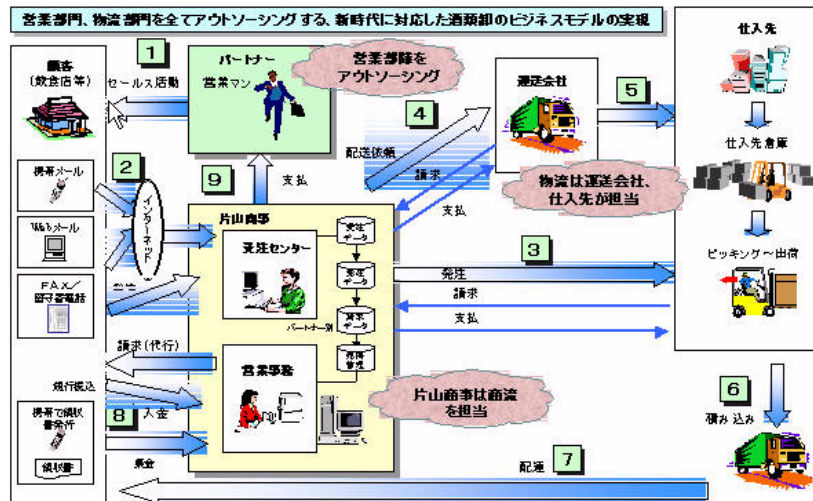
営業部門、物流部門を全てアウトソーシングする、新時代に対応した酒類卸のビジネスモデルの実現

顧客
（飲食店等）

1
セールス活動

パートナー
営業マン

営業部隊を
アウトソーシング

運送会社

5

仕入先

4
配送依頼

請求

支払

物流は運送会社、
仕入先が担当

仕入先倉庫

2
携帯メール

インターネット

9
支払

片山商事

受注センター

受注データ

発注データ

請求データ

販売管理

パートナー別

Webメール

FAX／
留守番電話

3
発注

請求

支払

ピッキング～出荷

請求（代行）

銀行振込

営業事務

片山商事は商流
を担当

携帯で領収書発行

8
入金

領収書

6
積み込み

集金

配達

7